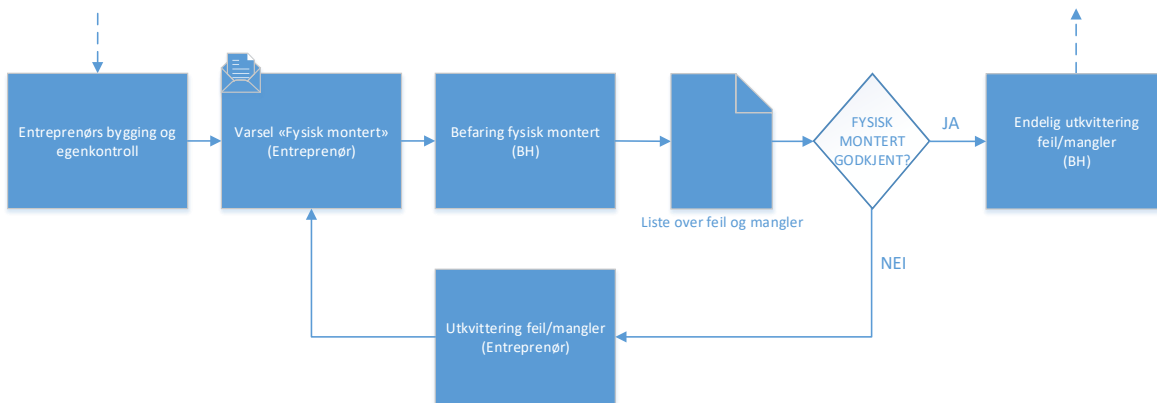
Entreprenørs bygging og egenkontroll

Varsel «Fysisk montert» (Entreprenør)

Befaring fysisk montert (BH)

Liste over feil og mangler

FYSISK MONTERT GODKJENT?

JA

Endelig utkvittering feil/mangler (BH)

NEI

Utkvittering feil/mangler (Entreprenør)